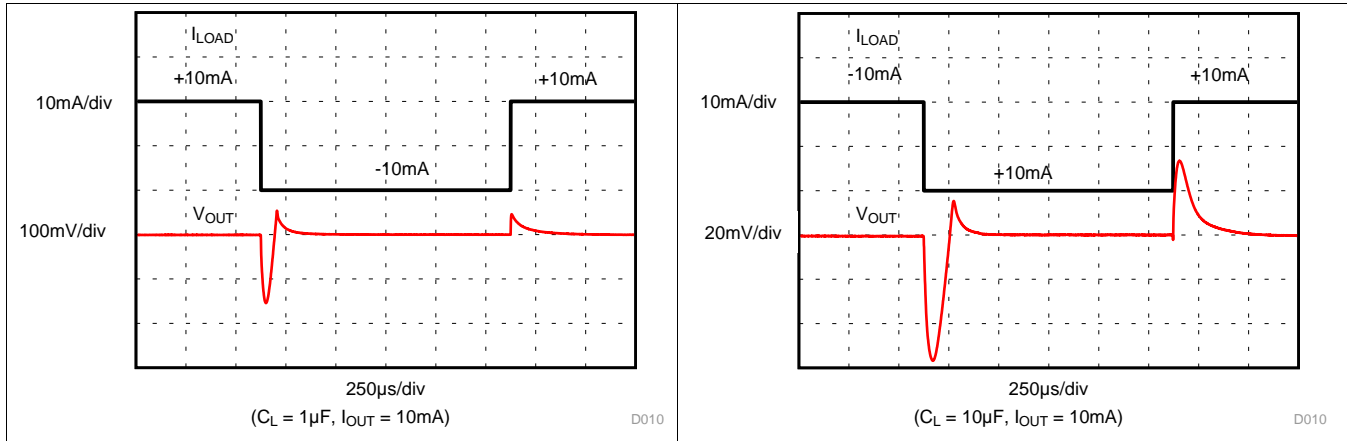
$I_{LOAD}$

+10mA

+10mA

10mA/div

-10mA

$V_{OUT}$

100mV/div

250µs/div

($C_L$ = 1µF, $I_{OUT}$ = 10mA)

D010

$I_{LOAD}$

-10mA

+10mA

10mA/div

+10mA

$V_{OUT}$

20mV/div

250µs/div

($C_L$ = 10µF, $I_{OUT}$ = 10mA)

D010